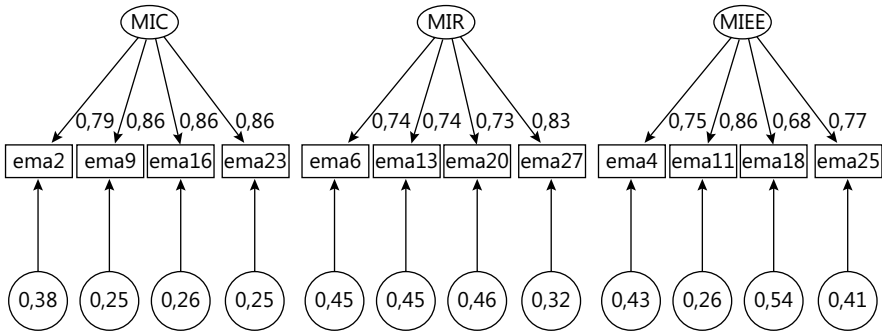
MIC

0,79 0,86 0,86 0,86

ema2 ema9 ema16 ema23

0,38 0,25 0,26 0,25

MIR

0,74 0,74 0,73 0,83

ema6 ema13 ema20 ema27

0,45 0,45 0,46 0,32

MIEE

0,75 0,86 0,68 0,77

ema4 ema11 ema18 ema25

0,43 0,26 0,54 0,41